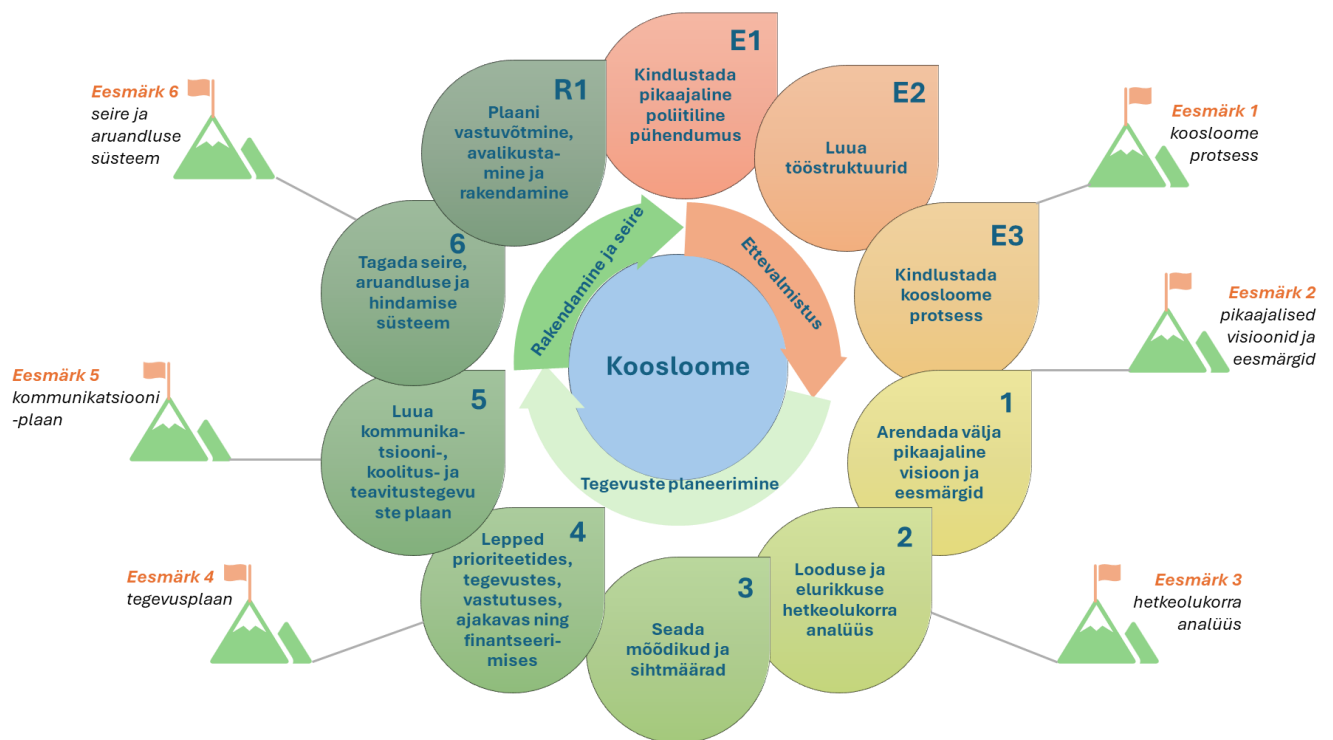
Eesmärk 6
seire ja aruandluse süsteem

R1
Plaani vastuvõtmine, avalikustamine ja rakendamine

E1
Kindlustada pikaajaline poliitiline pühendumus

E2
Luua tööstruktuurid

Eesmärk 1
koosloome protsess

E3
Kindlustada koosloome protsess

Eesmärk 2
pikaajalised visioonid ja eesmärgid

6
Tagada seire, aruandluse ja hindamise süsteem

Rakendamine ja seire

Ettevalmistus

Koosloome

Tegevuste planeerimine

Eesmärk 5
kommunikatsiooni -plaan

5
Luua kommunikatsiooni-, koolitus- ja teavitustegevuste plaan

1
Arendada välja pikaajaline visioon ja eesmärgid

4
Lepped prioriteetides, tegevustes, vastutuses, ajakavas ning finantseerimises

2
Looduse ja elurikkuse hetkeolukorra analüüs

3
Seada mõõdikud ja sihtmäärad

Eesmärk 4
tegevusplaan

Eesmärk 3
hetkeolukorra analüüs